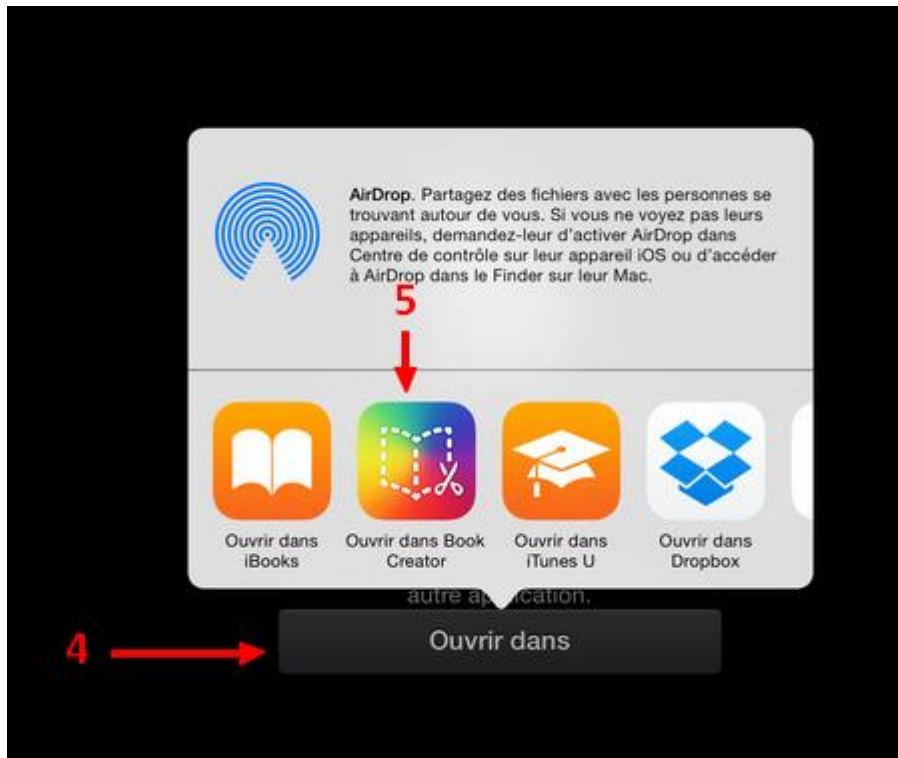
AirDrop. Partagez des fichiers avec les personnes se trouvant autour de vous. Si vous ne voyez pas leurs appareils, demandez-leur d'activer AirDrop dans Centre de contrôle sur leur appareil iOS ou d'accéder à AirDrop dans le Finder sur leur Mac.

5

Ouvrir dans iBooks

Ouvrir dans Book Creator

Ouvrir dans iTunes U

Ouvrir dans Dropbox

autre a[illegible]cation.

4

Ouvrir dans